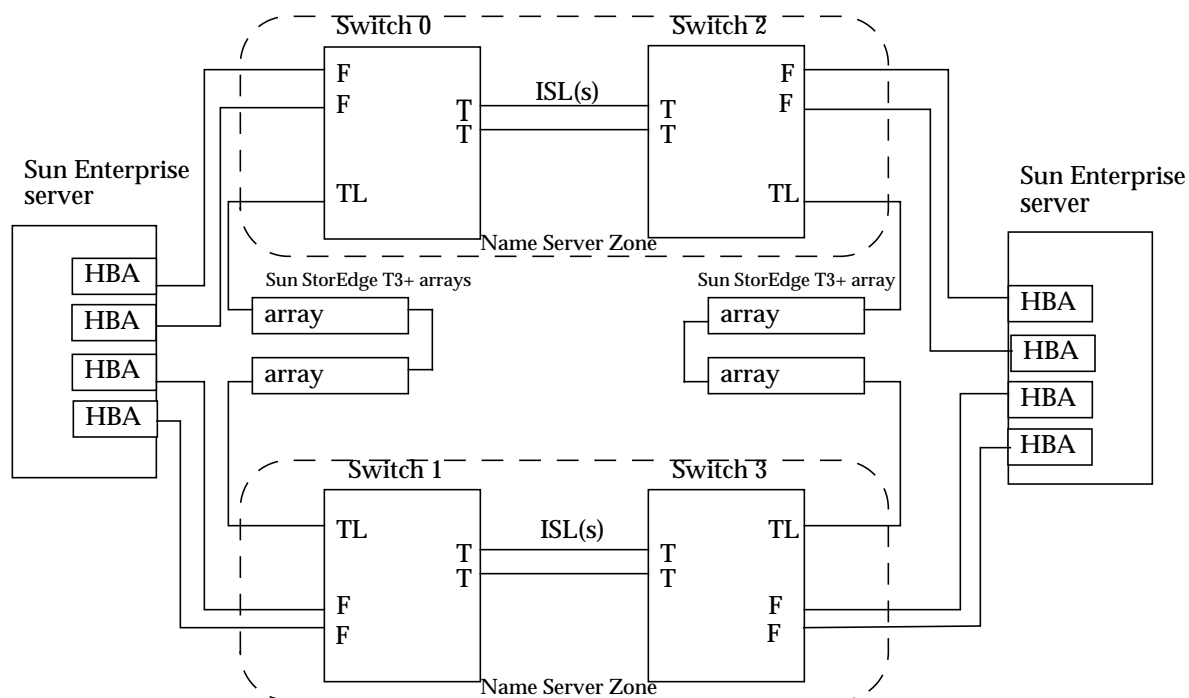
Switch 0
Switch 2
F
F
ISL(s)
T
T
T
T
F
F
Sun Enterprise server
TL
TL
Sun Enterprise server
Name Server Zone
HBA
HBA
HBA
HBA
Sun StorEdge T3+ arrays
array
array
Sun StorEdge T3+ array
array
array
HBA
HBA
HBA
HBA
Switch 1
Switch 3
TL
ISL(s)
T
T
T
T
TL
F
F
F
F
Name Server Zone